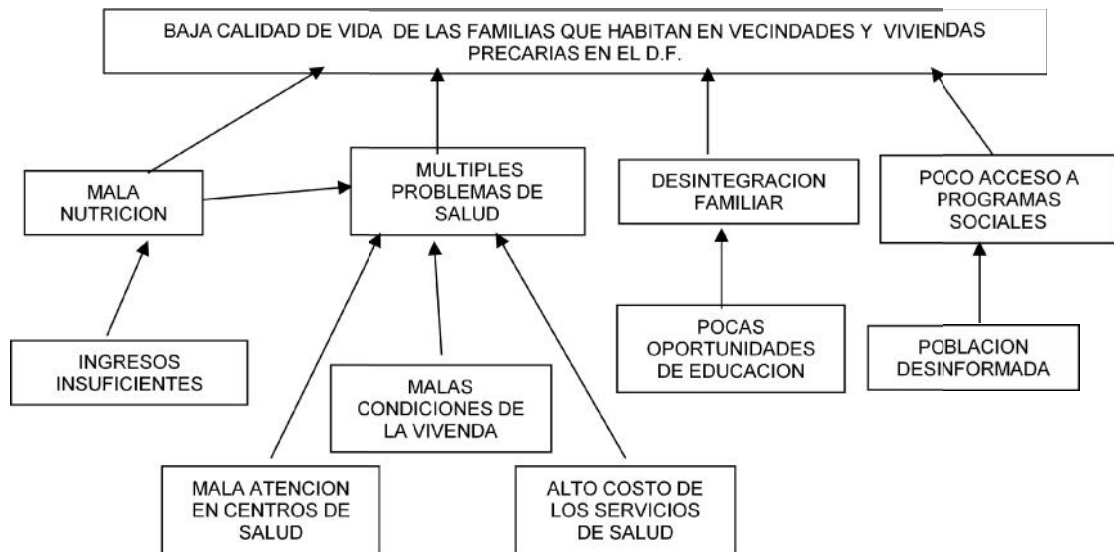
BAJA CALIDAD DE VIDA DE LAS FAMILIAS QUE HABITAN EN VECINDADES Y VIVIENDAS PRECARIAS EN EL D.F.

MALA NUTRICION

MULTIPLES PROBLEMAS DE SALUD

DESINTEGRACION FAMILIAR

POCO ACCESO A PROGRAMAS SOCIALES

INGRESOS INSUFICIENTES

MALAS CONDICIONES DE LA VIVENDA

POCAS OPORTUNIDADES DE EDUCACION

POBLACION DESINFORMADA

MALA ATENCION EN CENTROS DE SALUD

ALTO COSTO DE LOS SERVICIOS DE SALUD